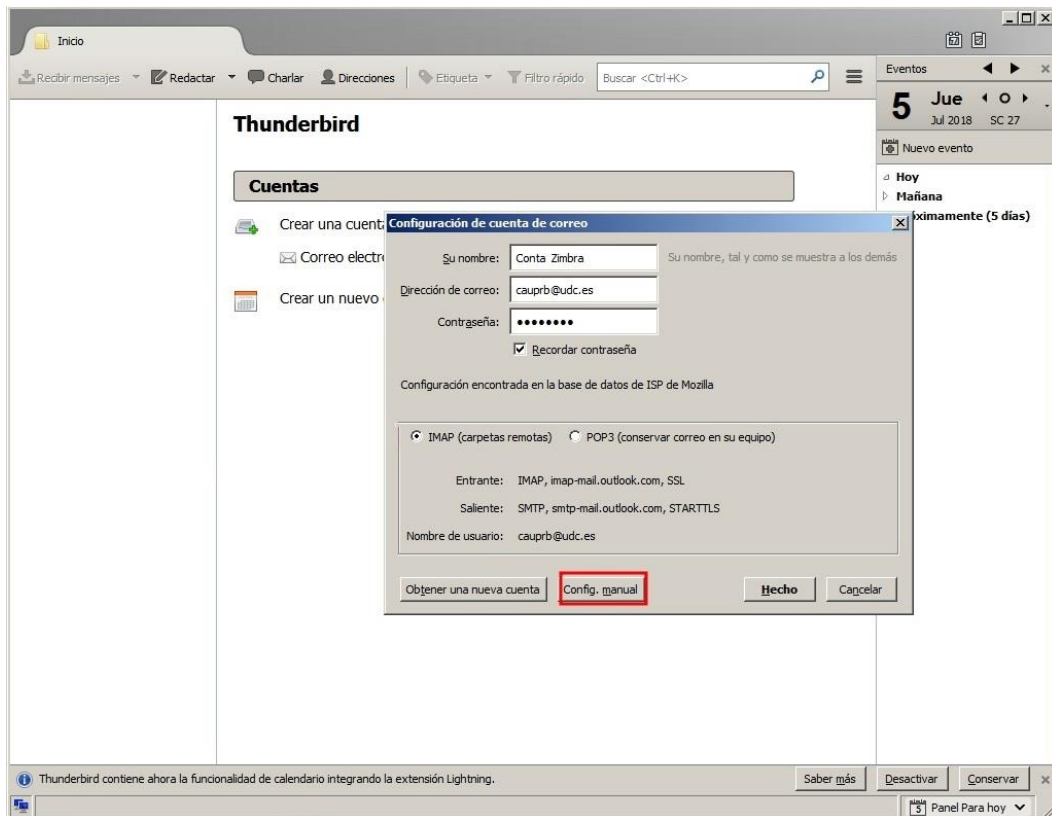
Inicio

Recibir mensajes Redactar Charlar Direcciones Etiqueta Filtro rápido Buscar <Ctrl+K>

Eventos

5 Jue Jul 2018 SC 27

Nuevo evento

Hoy
Mañana
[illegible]ximamente (5 días)

Thunderbird

Cuentas

Crear una cuent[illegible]

Correo electr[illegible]

Crear un nuevo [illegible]

Configuración de cuenta de correo

Su nombre: Conta Zimbra Su nombre, tal y como se muestra a los demás

Dirección de correo: cauprb@udc.es

Contraseña: ••••••••

Recordar contraseña

Configuración encontrada en la base de datos de ISP de Mozilla

IMAP (carpetas remotas) POP3 (conservar correo en su equipo)

Entrante: IMAP, imap-mail.outlook.com, SSL

Saliente: SMTP, smtp-mail.outlook.com, STARTTLS

Nombre de usuario: cauprb@udc.es

Obtener una nueva cuenta Config. manual Hecho Cancelar

Thunderbird contiene ahora la funcionalidad de calendario integrando la extensión Lightning. Saber más Desactivar Conservar

5 Panel Para hoy